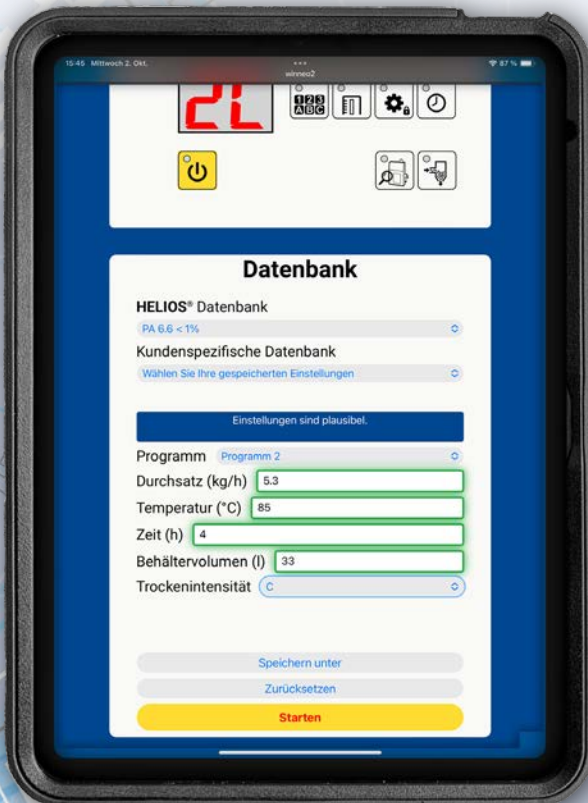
15:45 Mittwoch 2. Okt.

winneo2

87 %

2C

123
ABC

Datenbank

HELIOS® Datenbank

PA 6.6 < 1%

Kundenspezifische Datenbank

Wählen Sie Ihre gespeicherten Einstellungen

Einstellungen sind plausibel.

Programm Programm 2

Durchsatz (kg/h) 5.3

Temperatur (°C) 85

Zeit (h) 4

Behältervolumen (l) 33

Trockenintensität C

Speichern unter

Zurücksetzen

Starten